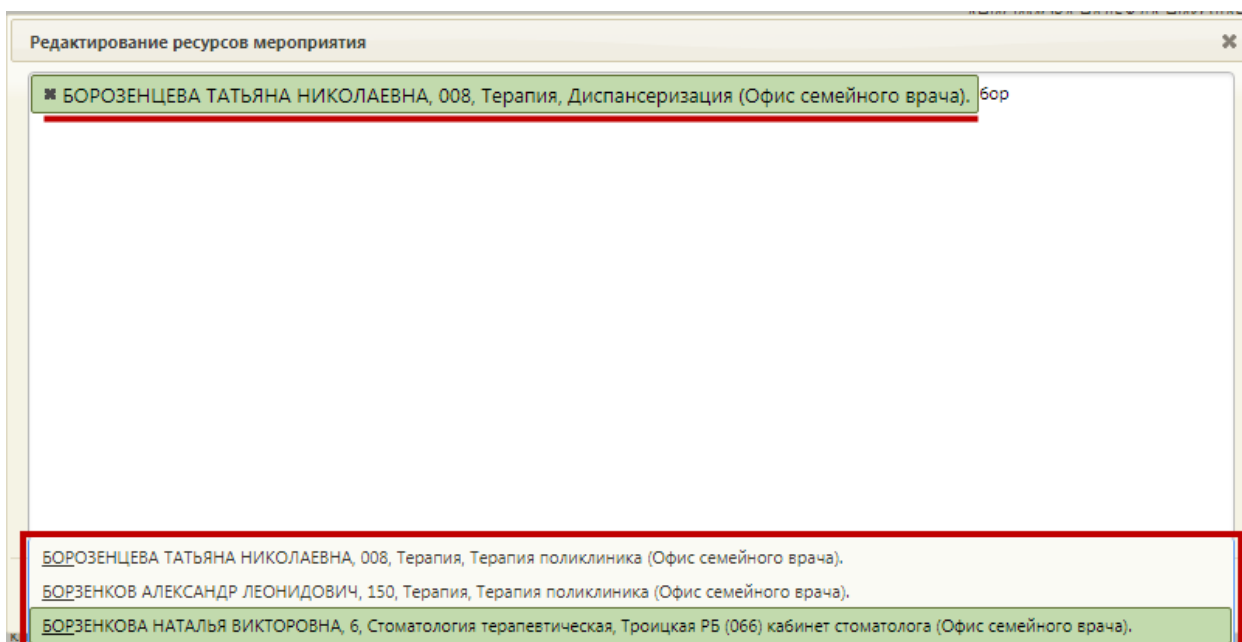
Редактирование ресурсов мероприятия

✖ БОРОЗЕНЦЕВА ТАТЬЯНА НИКОЛАЕВНА, 008, Терапия, Диспансеризация (Офис семейного врача). бор

БОРОЗЕНЦЕВА ТАТЬЯНА НИКОЛАЕВНА, 008, Терапия, Терапия поликлиника (Офис семейного врача).

БОРЗЕНКОВ АЛЕКСАНДР ЛЕОНИДОВИЧ, 150, Терапия, Терапия поликлиника (Офис семейного врача).

БОРЗЕНКОВА НАТАЛЬЯ ВИКТОРОВНА, 6, Стоматология терапевтическая, Троицкая РБ (066) кабинет стоматолога (Офис семейного врача).